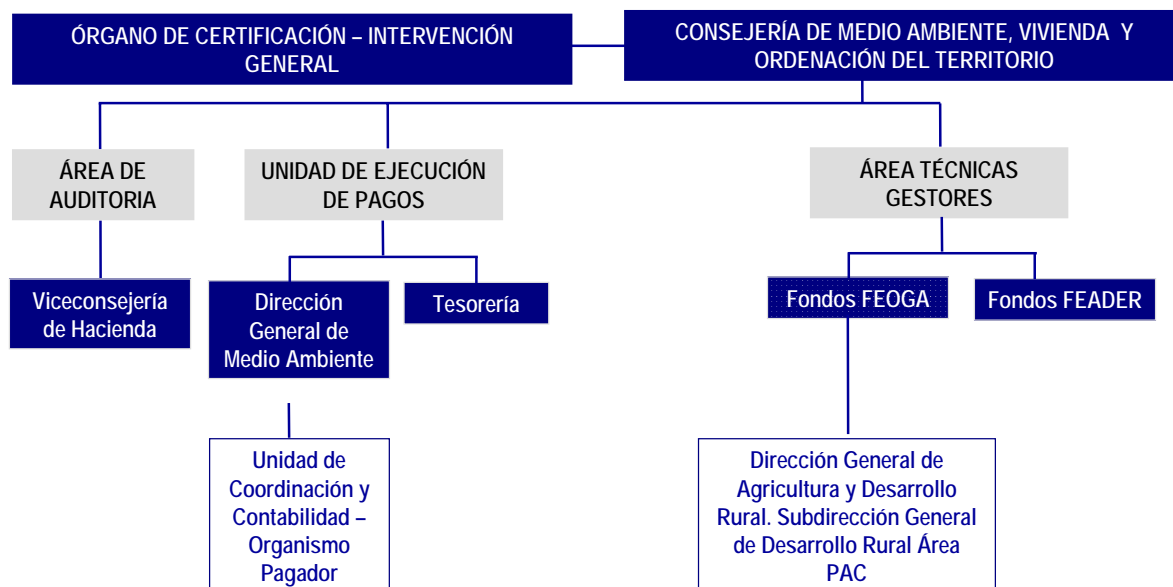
ÓRGANO DE CERTIFICACIÓN – INTERVENCIÓN GENERAL

CONSEJERÍA DE MEDIO AMBIENTE, VIVIENDA Y ORDENACIÓN DEL TERRITORIO

ÁREA DE AUDITORIA

UNIDAD DE EJECUCIÓN DE PAGOS

ÁREA TÉCNICAS GESTORES

Viceconsejería de Hacienda

Dirección General de Medio Ambiente

Tesorería

Fondos FEOGA

Fondos FEADER

Unidad de Coordinación y Contabilidad – Organismo Pagador

Dirección General de Agricultura y Desarrollo Rural. Subdirección General de Desarrollo Rural Área PAC